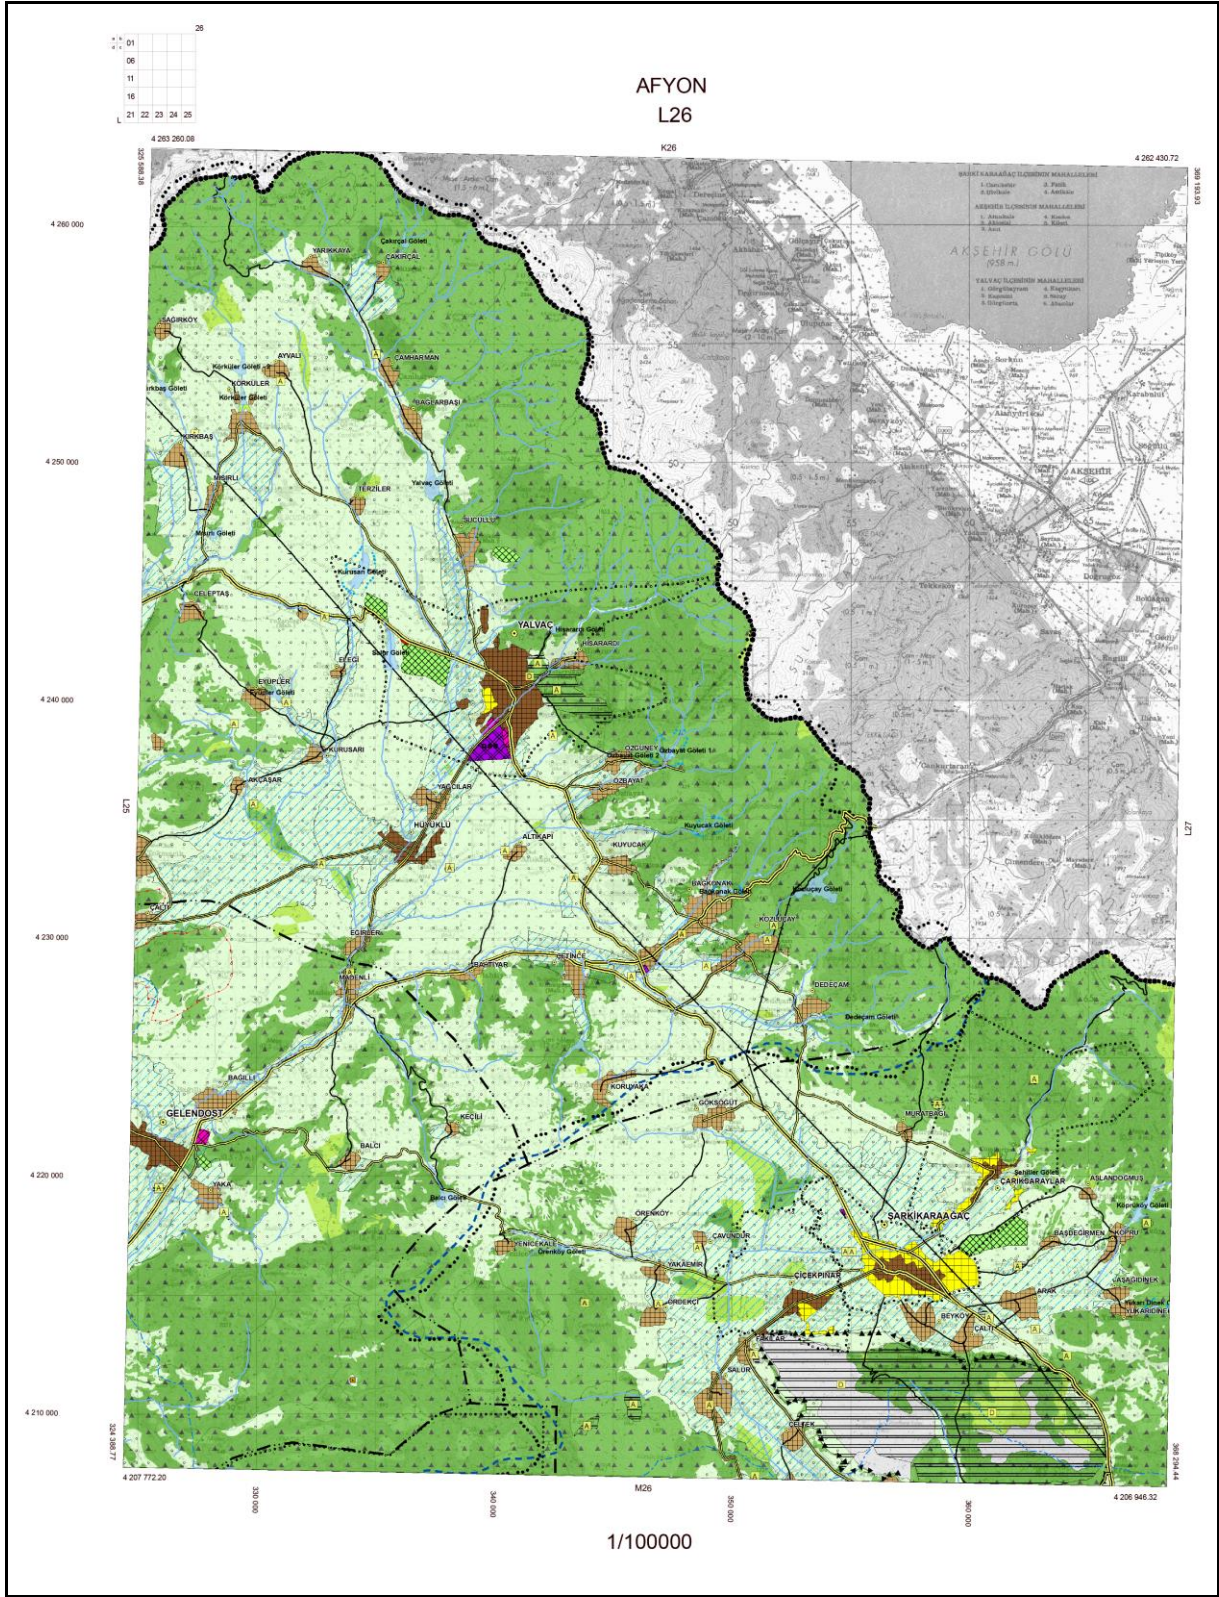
26
01
06
11
16
21 22 23 24 25
L

AFYON
L26

4 263 260.08
K26
4 262 430.72
325 568.36
369 193.93

4 260 000
4 250 000
4 240 000
4 230 000
4 220 000
4 210 000

L25
L27

AKŞEHİR GÖLÜ
AKŞEHİR

YARIKKAYA
Çakırçal Göleti
ÇAKIRÇAL
SAĞIRKÖY
AYVALI
ÇAMHARMAN
Körküler Göleti
KÖRKÜLER
Körküler Göleti
BAĞLARBAŞI
KIRKBAŞ
MISIRLI
TERZİLER
Yalvaç Göleti
SUCULU
Mısırlı Göleti
Kurusarı Göleti
CELEPTAŞ
YALVAÇ
Hisarardı Göleti
HISARARDI
Sağır Göleti
ELEĞİ
EYÜPLER
Eyüpler Göleti
KURUSARI
ÖZGÜNEY
Özbayat Göleti 2
Özbayat Göleti 1
ÖZBAYAT
AKÇAŞAR
YAĞCILAR
HÜYÜKLÜ
ALTIKAPI
Kuyucak Göleti
KUYUCAK
BAĞKONAK
Bağkonak Göleti
Kozluçay Göleti
KOZLUÇAY
ÇALTI
EĞİRLER
TAŞEVLER
SELİNCE
MADENLİ
DEDEÇAM
Dedeçam Göleti
BAĞILLI
KORUYAKA
GÖKSÖĞÜT
MURATBAĞI
GELENDOST
KEÇİLİ
BALCI
Balcı Göleti
YAKA
Şehitler Göleti
ÇARIKSARAYLAR
ASLANDOĞMUŞ
Köprüköy Göleti
ŞARKİKARAAĞAÇ
ÖRENKÖY
YENİCEKALE
Örenköy Göleti
CAVUNDUR
BAŞDEĞİRMEN
KÖPRÜ
YAKAEMİR
ÇİÇEKPINAR
ARAK
AŞAĞIDİNEK
ÖRDEKÇİ
BEYKÖY
ÇALTI
FAKILAR
SALUR
ÇELTEK

4 207 772.20
324 368.77
330 000
340 000
M26
350 000
360 000
4 206 946.32
368 294.44

1/100000